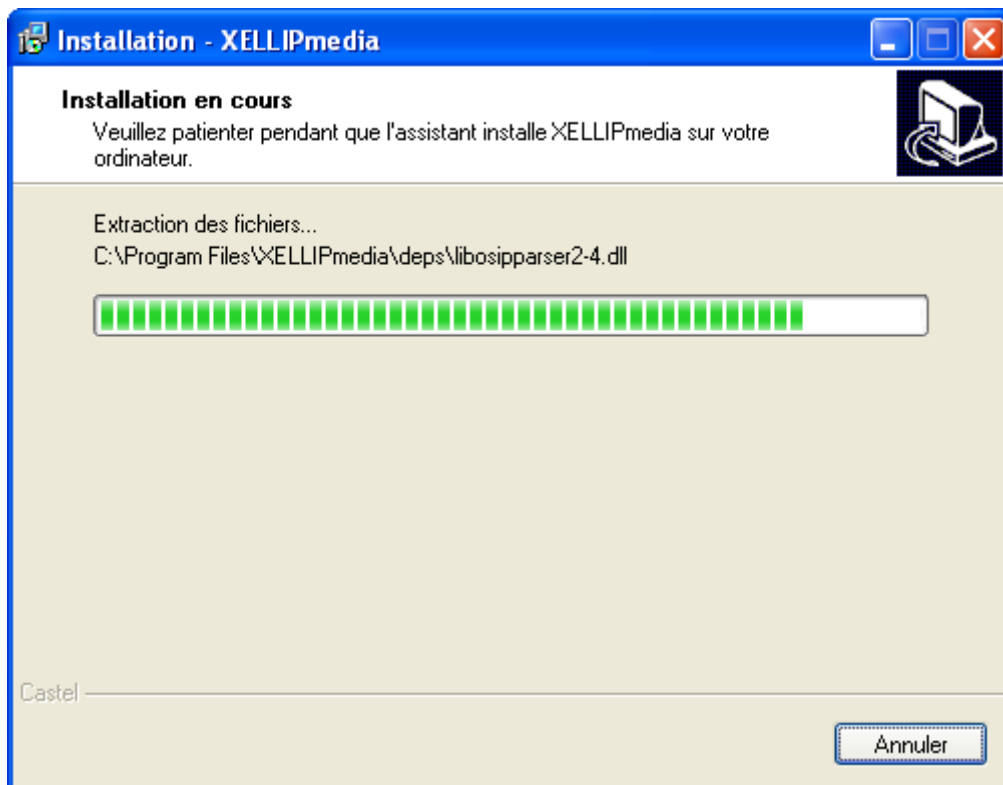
Installation - XELLIPmedia

Installation en cours
Veuillez patienter pendant que l'assistant installe XELLIPmedia sur votre ordinateur.

Extraction des fichiers...
C:\Program Files\XELLIPmedia\deps\libosipparser2-4.dll

Castel

Annuler